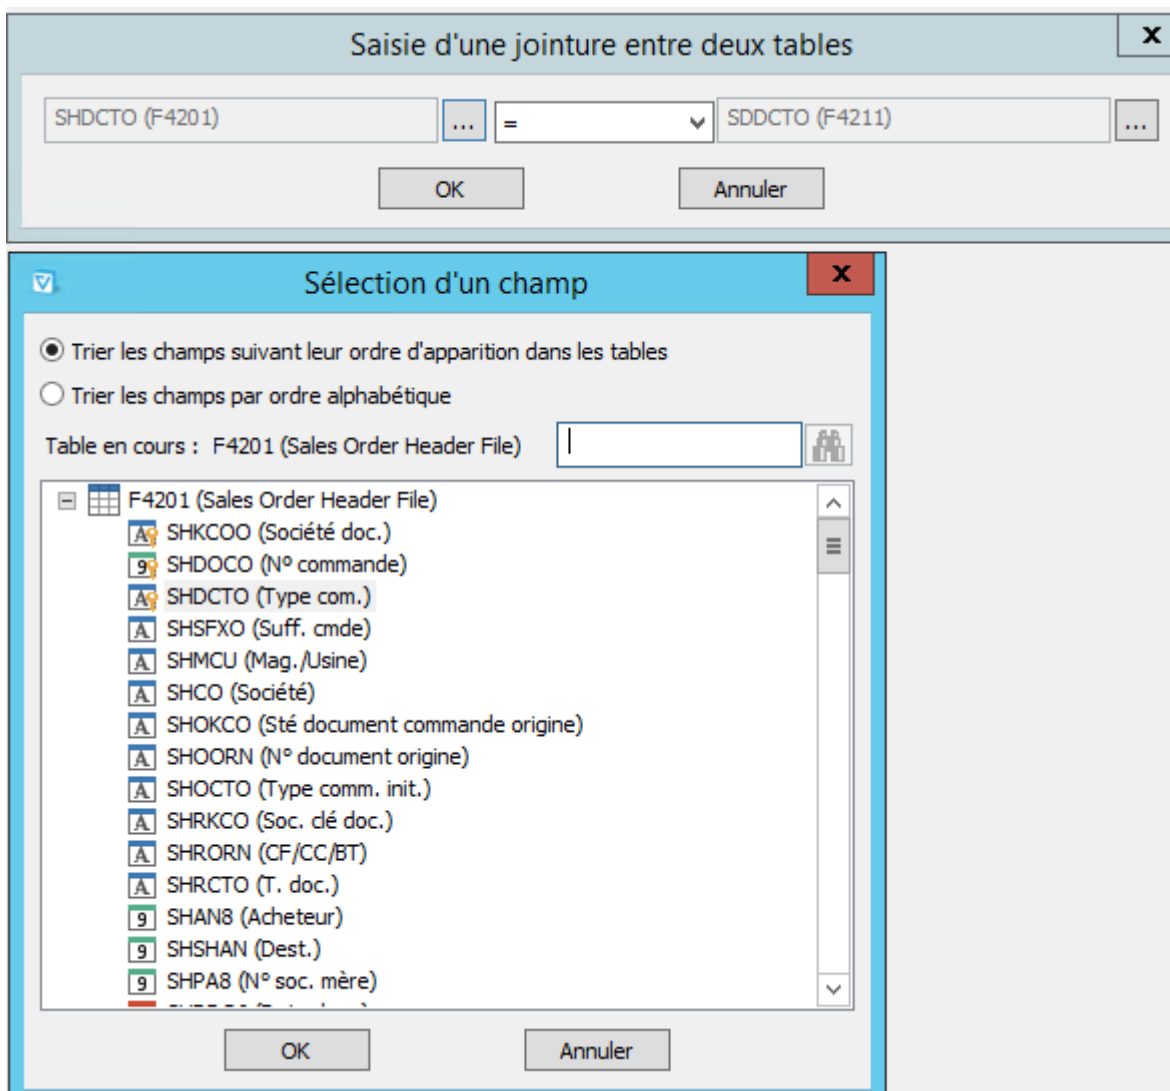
Saisie d'une jointure entre deux tables

x

SHDCTO (F4201) ... = SDDCTO (F4211) ...

OK Annuler

Sélection d'un champ

x

Trier les champs suivant leur ordre d'apparition dans les tables

Trier les champs par ordre alphabétique

Table en cours : F4201 (Sales Order Header File)

F4201 (Sales Order Header File)
SHKCOO (Société doc.)
SHDOCO (N° commande)
SHDCTO (Type com.)
SHSFXO (Suff. cmde)
SHMCU (Mag./Usine)
SHCO (Société)
SHOKCO (Sté document commande origine)
SHOORN (N° document origine)
SHOCTO (Type comm. init.)
SHRKCO (Soc. clé doc.)
SHRORN (CF/CC/BT)
SHRCTO (T. doc.)
SHAN8 (Acheteur)
SHSHAN (Dest.)
SHPA8 (N° soc. mère)
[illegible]

OK Annuler